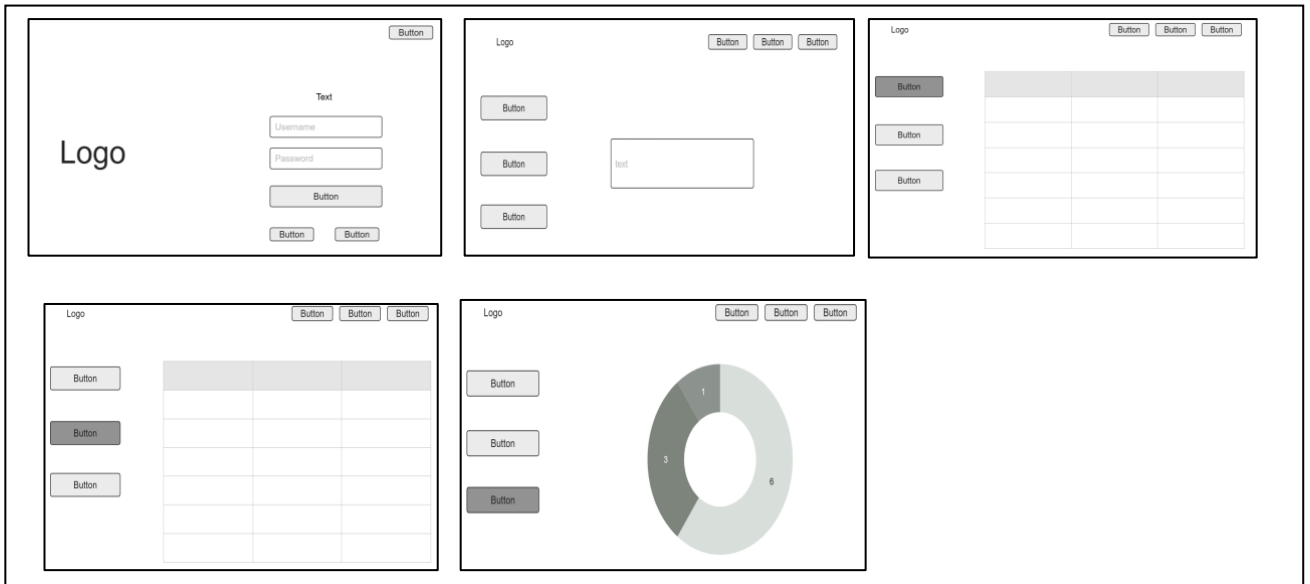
Button

Text

Logo

Username

Password

Button

Button Button

Logo

Button Button Button

Button

Button

text

Button

Logo

Button Button Button

Button

Button

Button

Logo

Button Button Button

Button

Button

Button

Logo

Button Button Button

Button

Button

Button

1

3

6